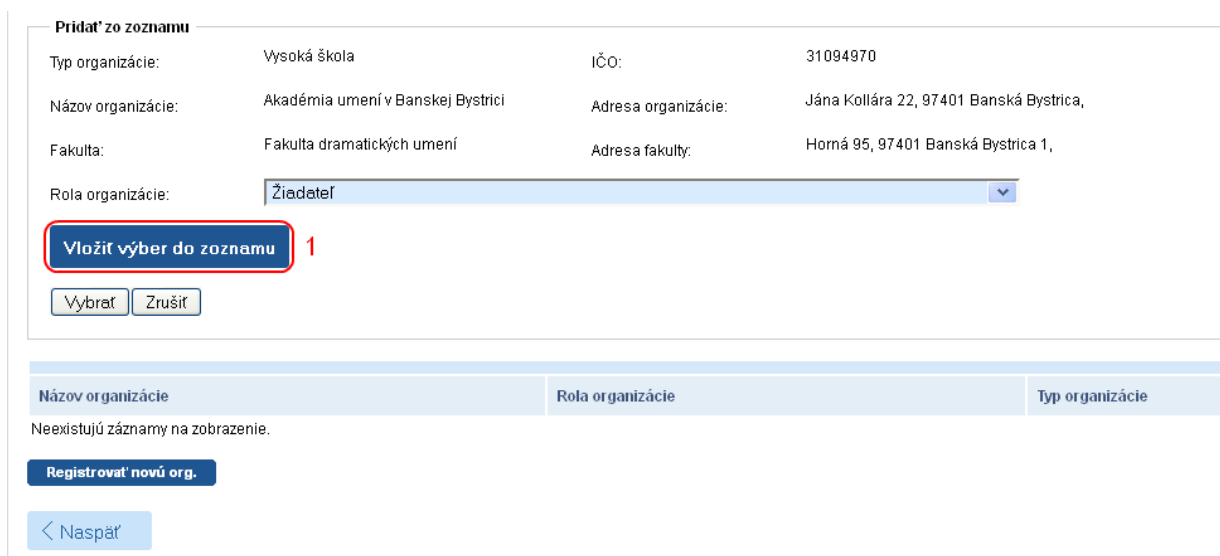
Pridať zo zoznamu

Typ organizácie: Vysoká škola
IČO: 31094970

Názov organizácie: Akadémia umení v Banskej Bystrici
Adresa organizácie: Jána Kollára 22, 97401 Banská Bystrica,

Fakulta: Fakulta dramatických umení
Adresa fakulty: Horná 95, 97401 Banská Bystrica 1,

Rola organizácie: Žiadateľ

Vložiť výber do zoznamu 1

Vybrať Zrušiť

| Názov organizácie | Rola organizácie | Typ organizácie |
|---|---|---|

Neexistujú záznamy na zobrazenie.

Registrovať novú org.

< Naspäť